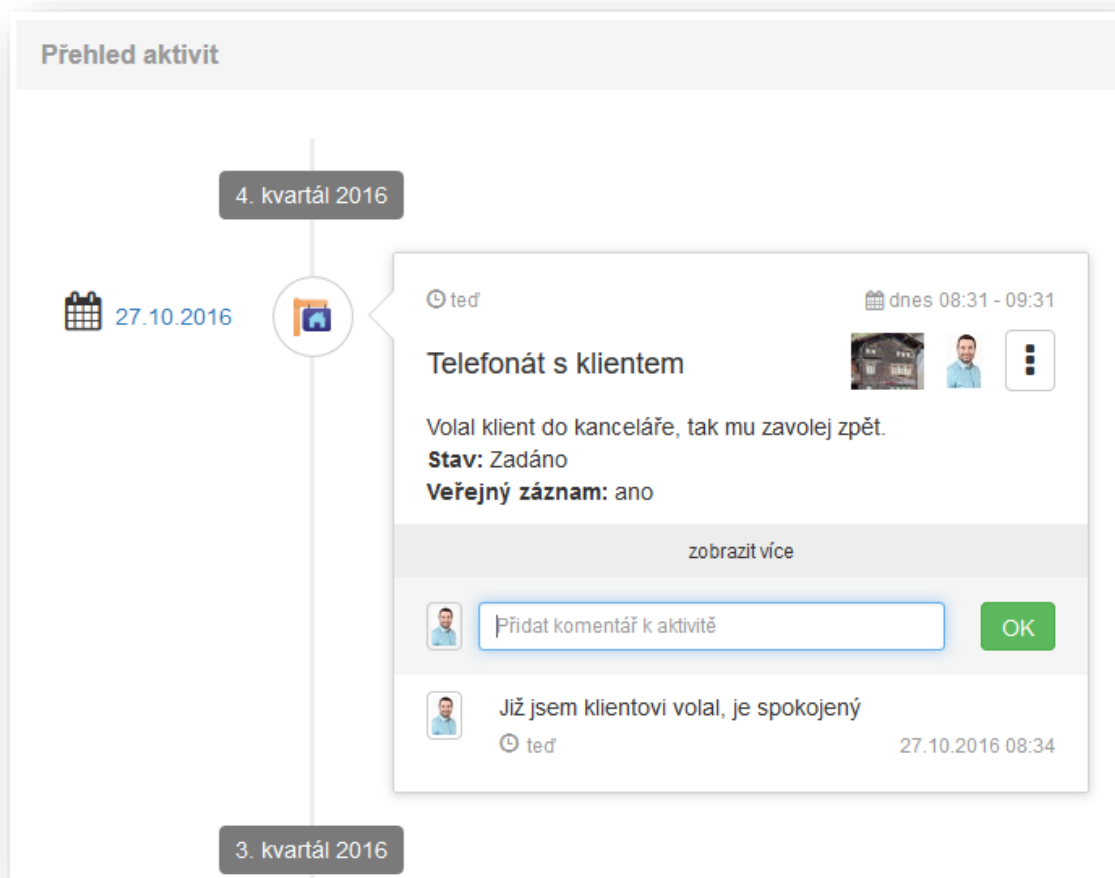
Přehled aktivit

4. kvartál 2016

27.10.2016

teď

dnes 08:31 - 09:31

Telefonát s klientem

Volal klient do kanceláře, tak mu zavolej zpět.
**Stav:** Zadáno
**Veřejný záznam:** ano

zobrazit více

Přidat komentář k aktivitě

OK

Již jsem klientovi volal, je spokojený

teď

27.10.2016 08:34

3. kvartál 2016